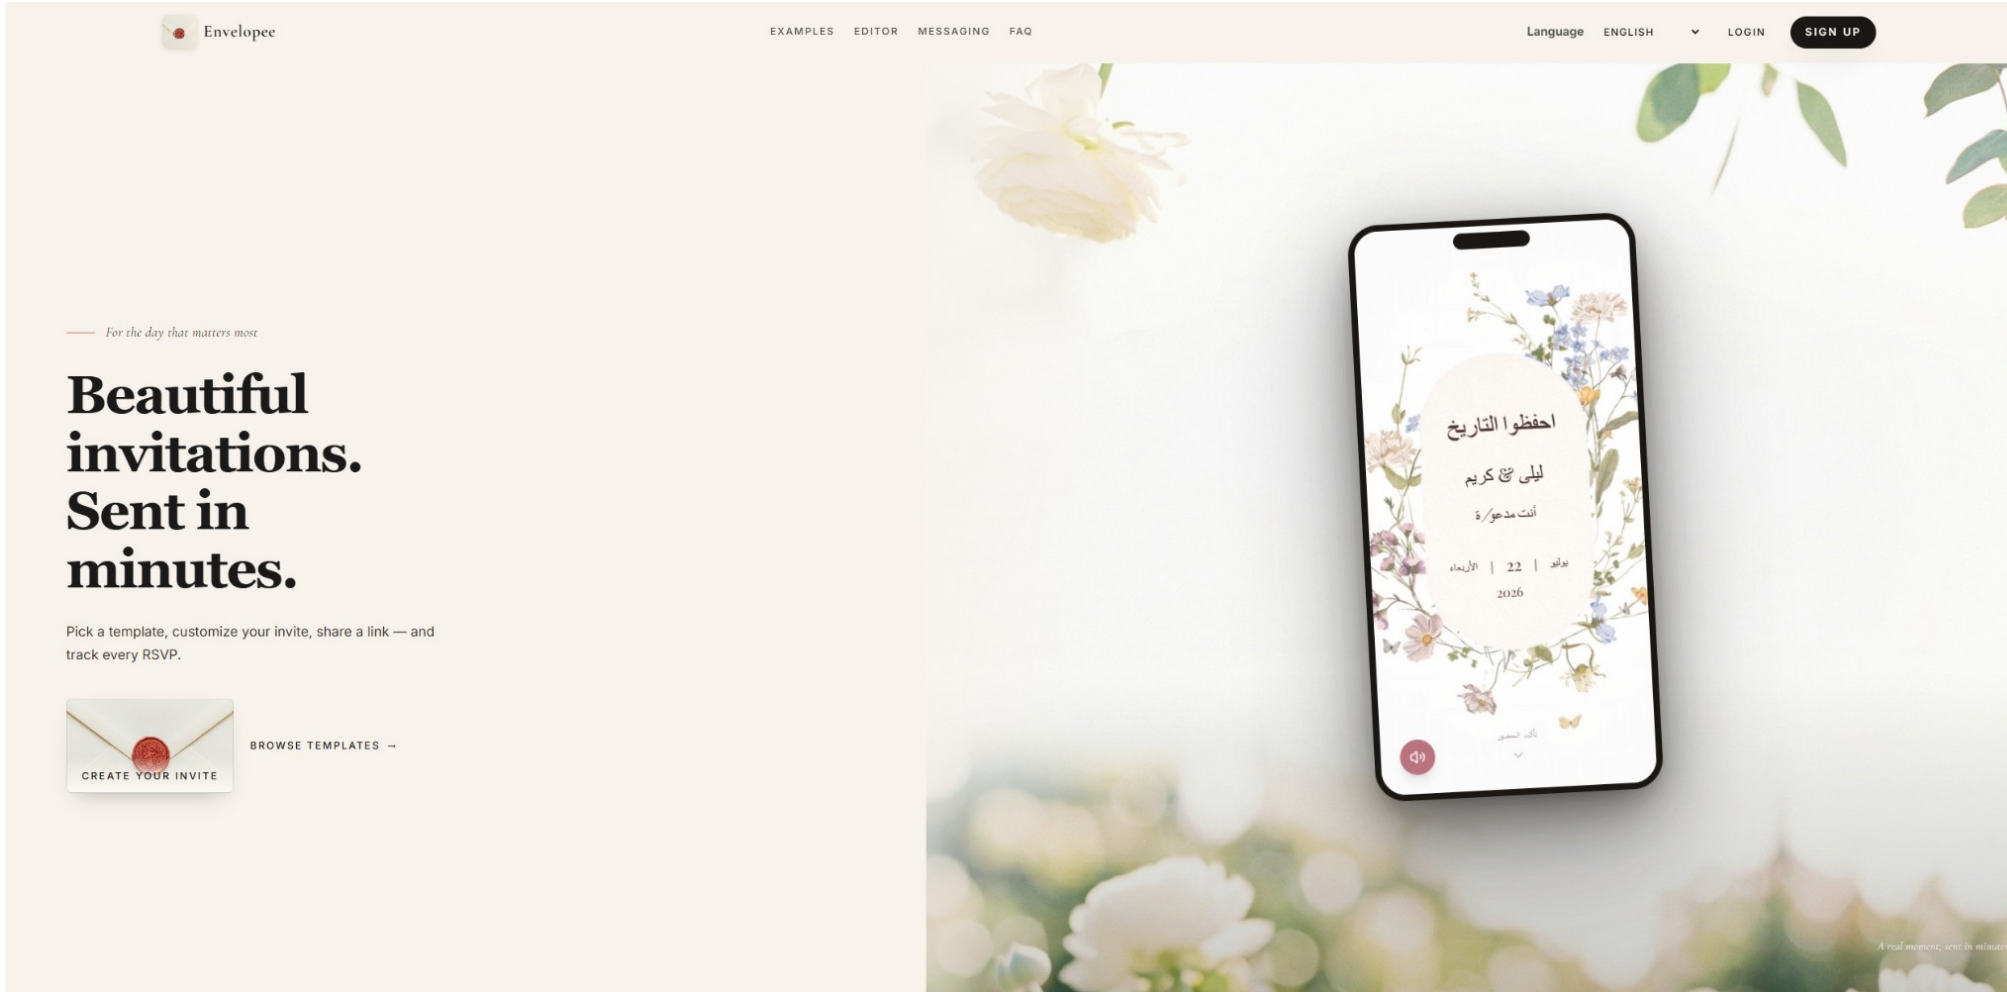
Envelopee

EXAMPLES EDITOR MESSAGING FAQ

Language ENGLISH LOGIN SIGN UP

For the day that matters most

Beautiful invitations. Sent in minutes.

Pick a template, customize your invite, share a link — and track every RSVP.

CREATE YOUR INVITE

BROWSE TEMPLATES →

احفظوا التاريخ

ليلى & كريم

أنت مدعو/ة

الأربعاء | 22 | يوليو

2026

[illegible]

A real moment, sent in minutes